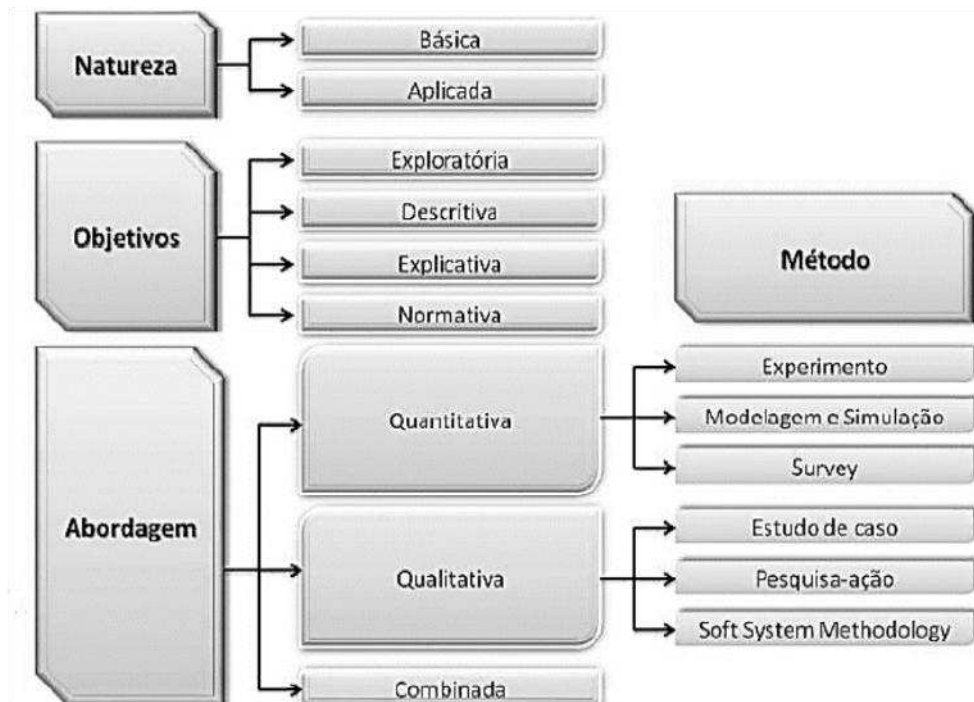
Natureza

Básica

Aplicada

Objetivos

Exploratória

Descritiva

Explicativa

Normativa

Método

Abordagem

Quantitativa

Experimento

Modelagem e Simulação

Survey

Qualitativa

Estudo de caso

Pesquisa-ação

Soft System Methodology

Combinada